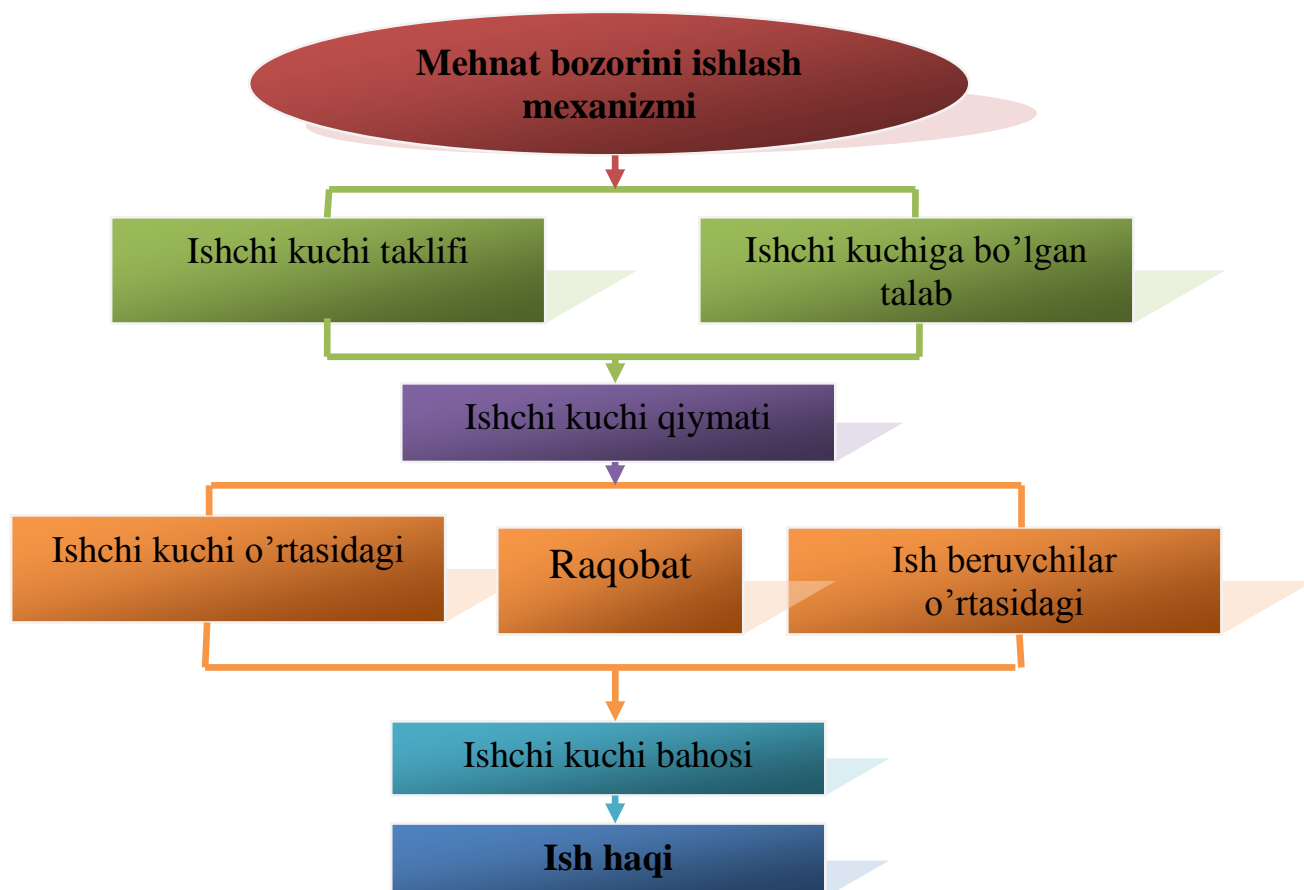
Mehnat bozorini ishlash mexanizmi

Ishchi kuchi taklifi

Ishchi kuchiga bo’lgan talab

Ishchi kuchi qiymati

Ishchi kuchi o’rtasidagi

Raqobat

Ish beruvchilar o’rtasidagi

Ishchi kuchi bahosi

Ish haqi